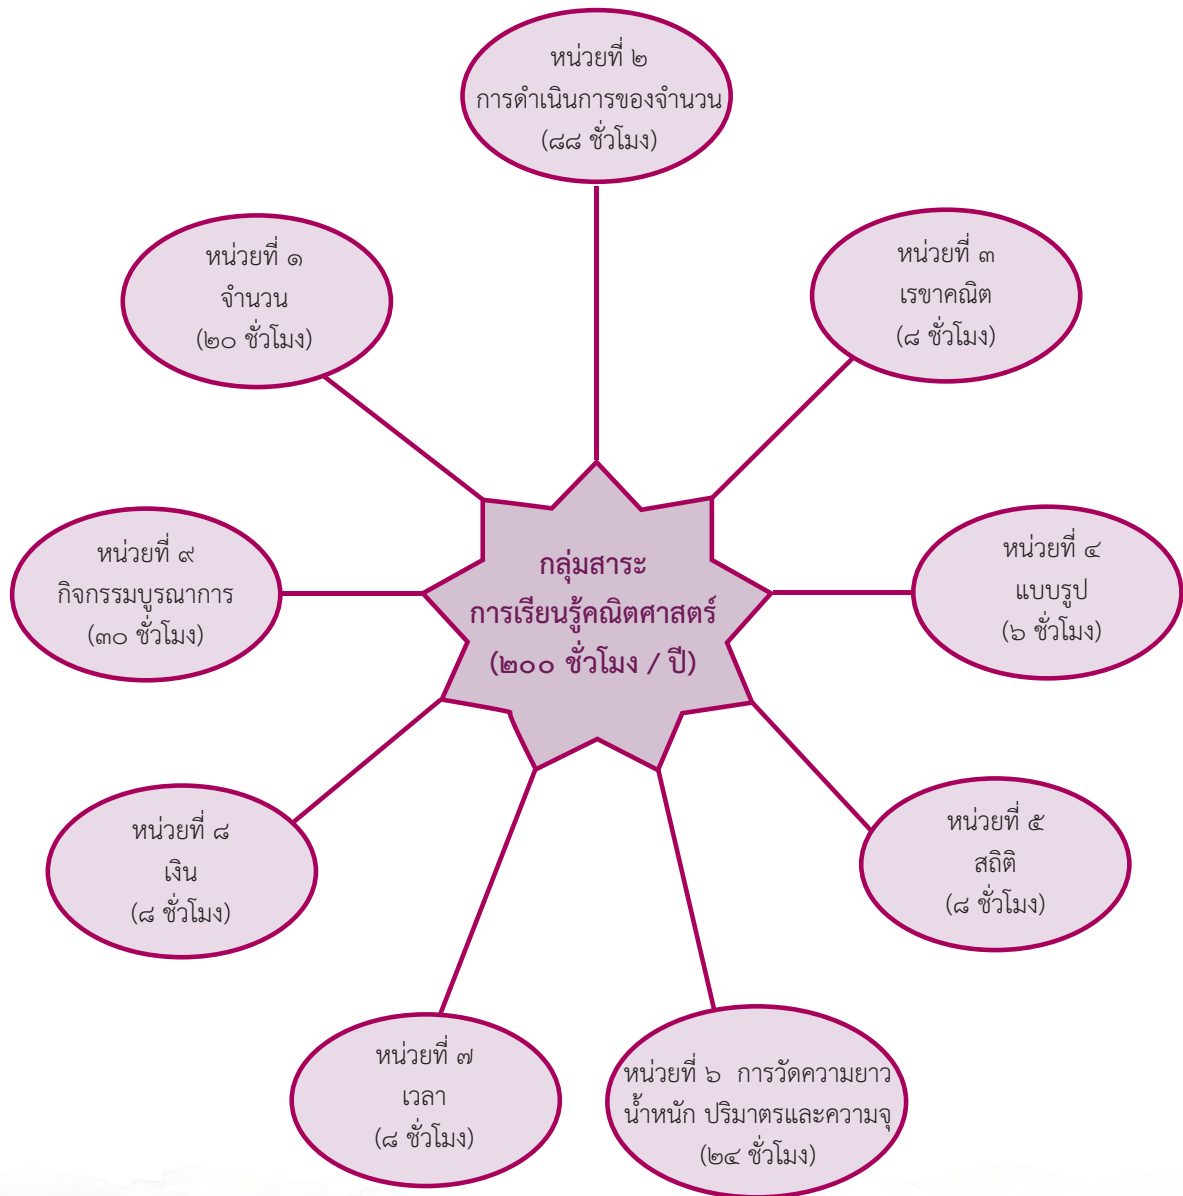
หน่วยที่ ๒
การดำเนินการของจำนวน
(๘๘ ชั่วโมง)

หน่วยที่ ๑
จำนวน
(๒๐ ชั่วโมง)

หน่วยที่ ๓
เรขาคณิต
(๘ ชั่วโมง)

หน่วยที่ ๙
กิจกรรมบูรณาการ
(๓๐ ชั่วโมง)

กลุ่มสาระ
การเรียนรู้คณิตศาสตร์
(๒๐๐ ชั่วโมง / ปี)

หน่วยที่ ๔
แบบรูป
(๖ ชั่วโมง)

หน่วยที่ ๘
เงิน
(๘ ชั่วโมง)

หน่วยที่ ๕
สถิติ
(๘ ชั่วโมง)

หน่วยที่ ๗
เวลา
(๘ ชั่วโมง)

หน่วยที่ ๖ การวัดความยาว น้ำหนัก ปริมาตรและความจุ
(๒๔ ชั่วโมง)